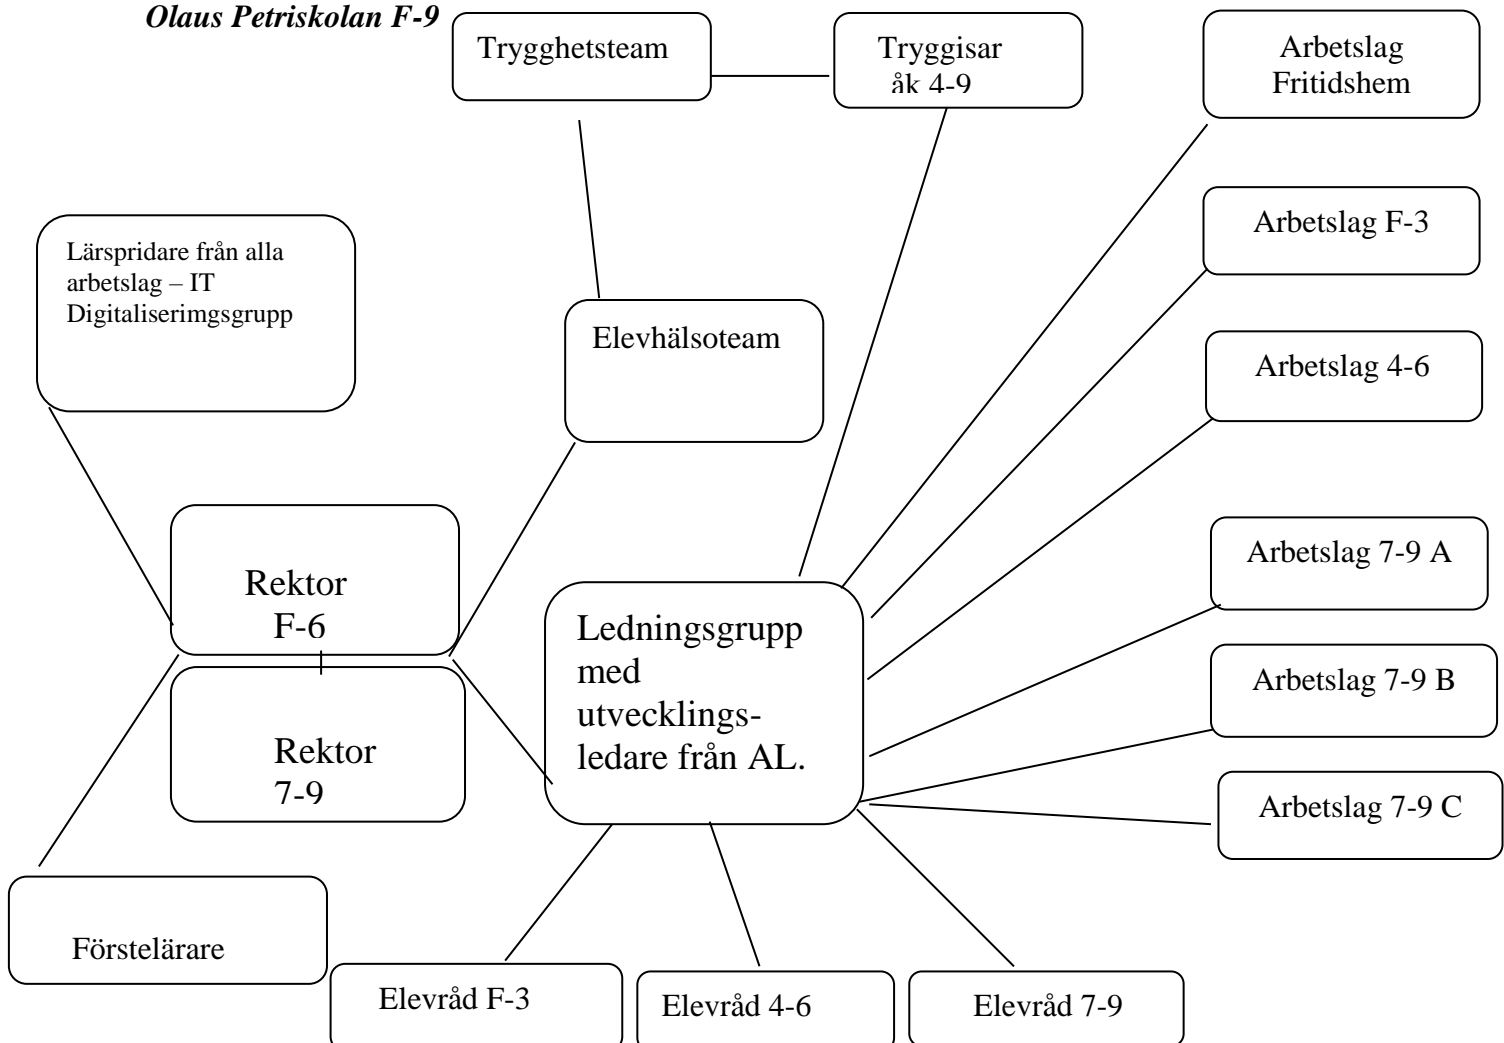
Olaus Petriskolan F-9

Trygghetsteam

Tryggisar åk 4-9

Arbetslag Fritidshem

Arbetslag F-3

Lärspridare från alla arbetslag – IT Digitaliserimgsgrupp

Elevhälsoteam

Arbetslag 4-6

Arbetslag 7-9 A

Rektor F-6

Ledningsgrupp med utvecklingsledare från AL.

Arbetslag 7-9 B

Rektor 7-9

Arbetslag 7-9 C

Förstelärare

Elevråd F-3

Elevråd 4-6

Elevråd 7-9